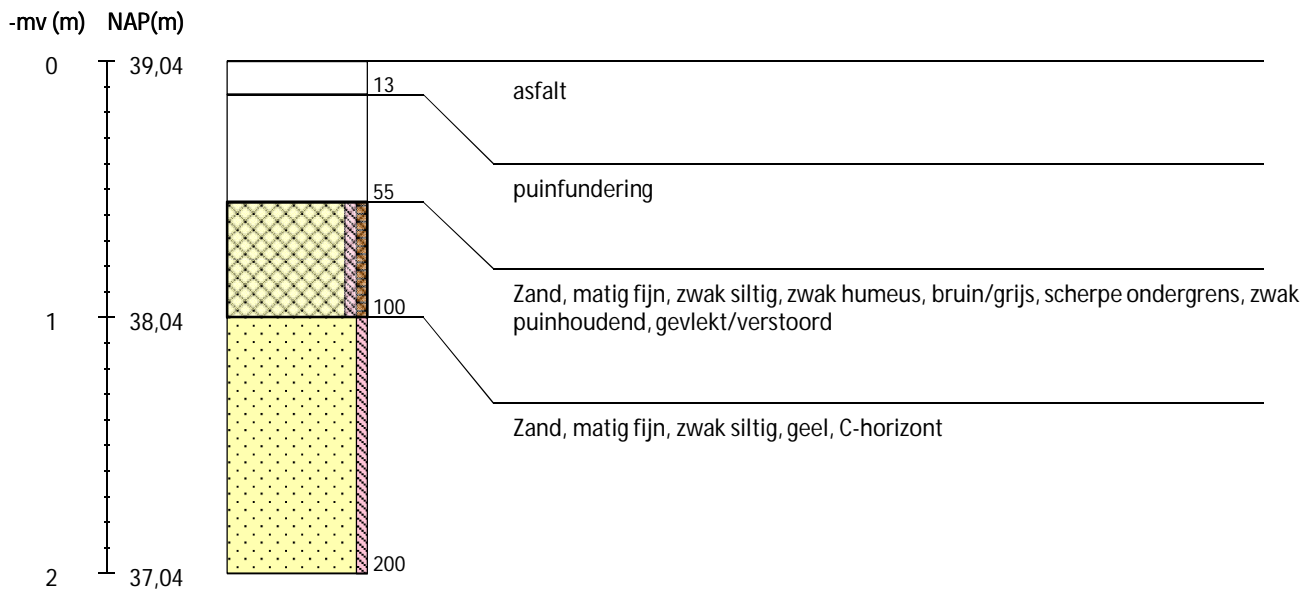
-mv (m) NAP(m)

0 39,04

1 38,04

2 37,04

13

asfalt

puinfundering

55

Zand, matig fijn, zwak siltig, zwak humeus, bruin/grijs, scherpe ondergrens, zwak puinhoudend, gevlekt/verstoord

100

Zand, matig fijn, zwak siltig, geel, C-horizont

200